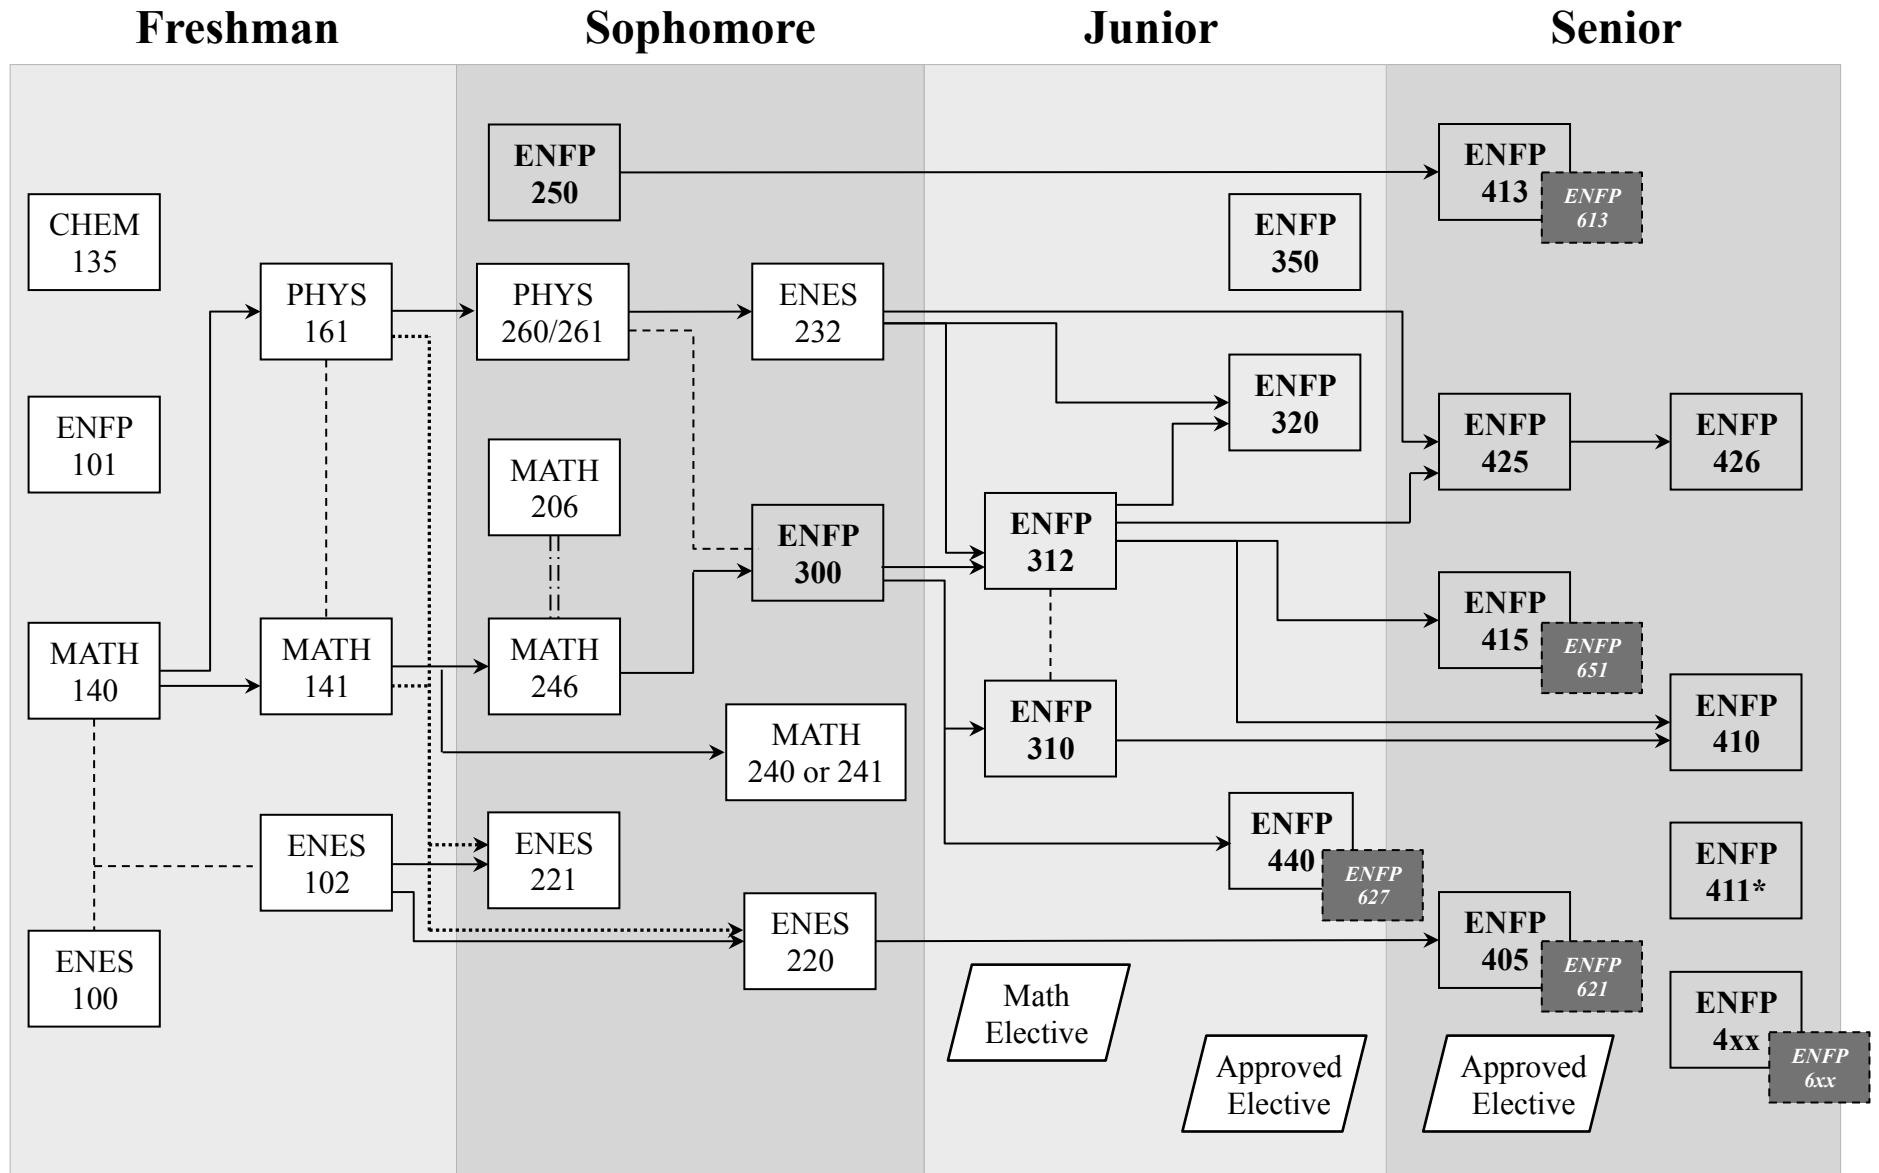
Freshman

Sophomore

Junior

Senior

CHEM 135

ENFP 101

MATH 140

ENES 100

PHYS 161

MATH 141

ENES 102

ENFP 250

PHYS 260/261

MATH 206

MATH 246

ENES 221

ENES 220

ENES 232

ENFP 300

MATH 240 or 241

ENFP 350

ENFP 320

ENFP 312

ENFP 310

ENFP 440

ENFP 627

Math Elective

Approved Elective

ENFP 413

ENFP 613

ENFP 425

ENFP 415

ENFP 651

ENFP 405

ENFP 621

Approved Elective

ENFP 426

ENFP 410

ENFP 411*

ENFP 4xx

ENFP 6xx